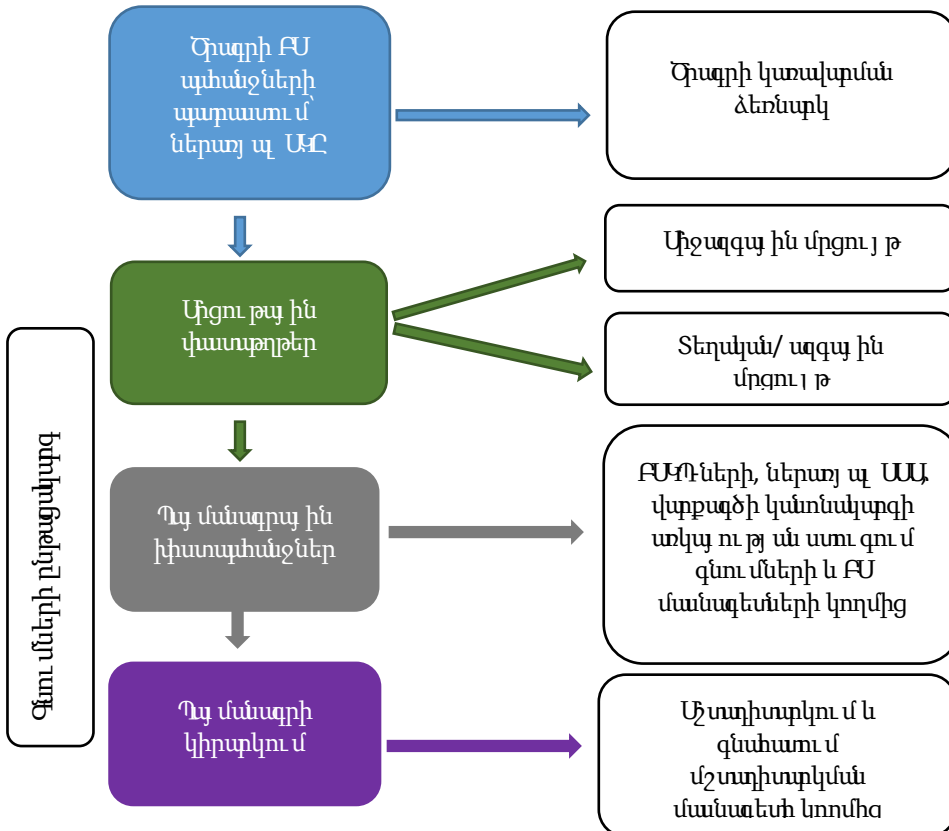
Ծրագրի ԲՍ պահանջների պատրաստում՝ ներառյալ ՍՊԸ

Ծրագրի կառավարման ձեռնարկ

Միջազգային մրցույթ

Մրցութային փաստաթղթեր

Տեղական/ ազգային մրցույթ

Պայմանագրային հիստապահանջներ

ԲՍԿԴ-ների, ներառյալ ՍՍՍ վարքագծի կանոնակարգի առկայության ստուգում գնումների և ԲՍ մասնագետների կողմից

Պայմանագրի կիրարկում

Աշտադիտարկում և գնահատում մշտադիտարկման մասնագետի կողմից

Գնումների ընթացակարգ